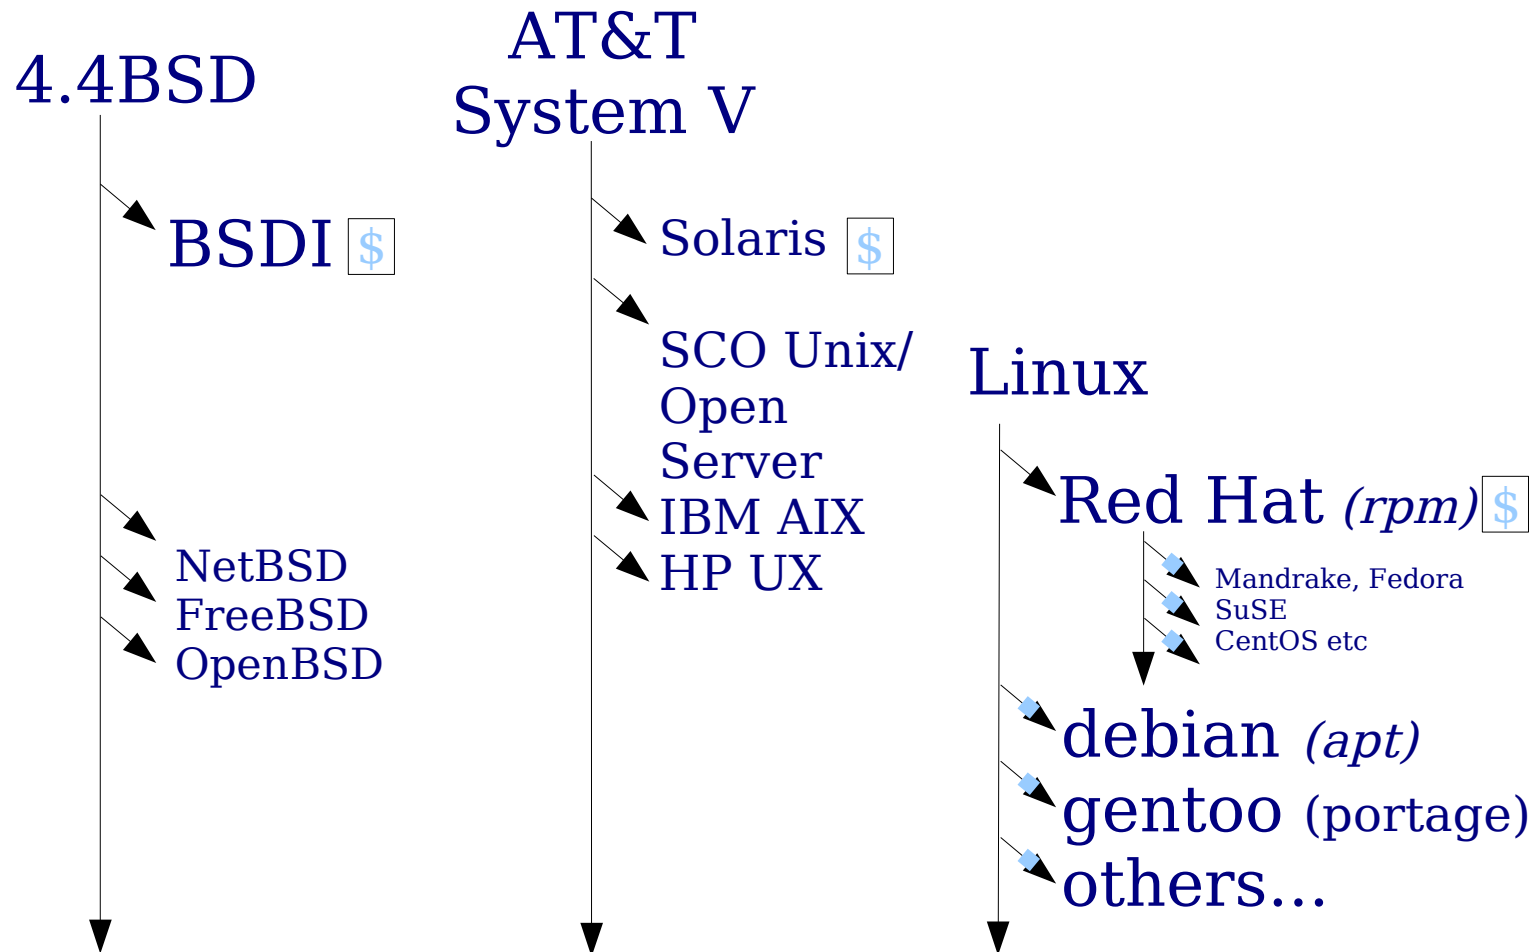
4.4BSD

BSDI $

NetBSD
FreeBSD
OpenBSD

AT&T
System V

Solaris $

SCO Unix/
Open
Server
IBM AIX
HP UX

Linux

Red Hat (rpm) $

Mandrake, Fedora
SuSE
CentOS etc

debian (apt)
gentoo (portage)
others...